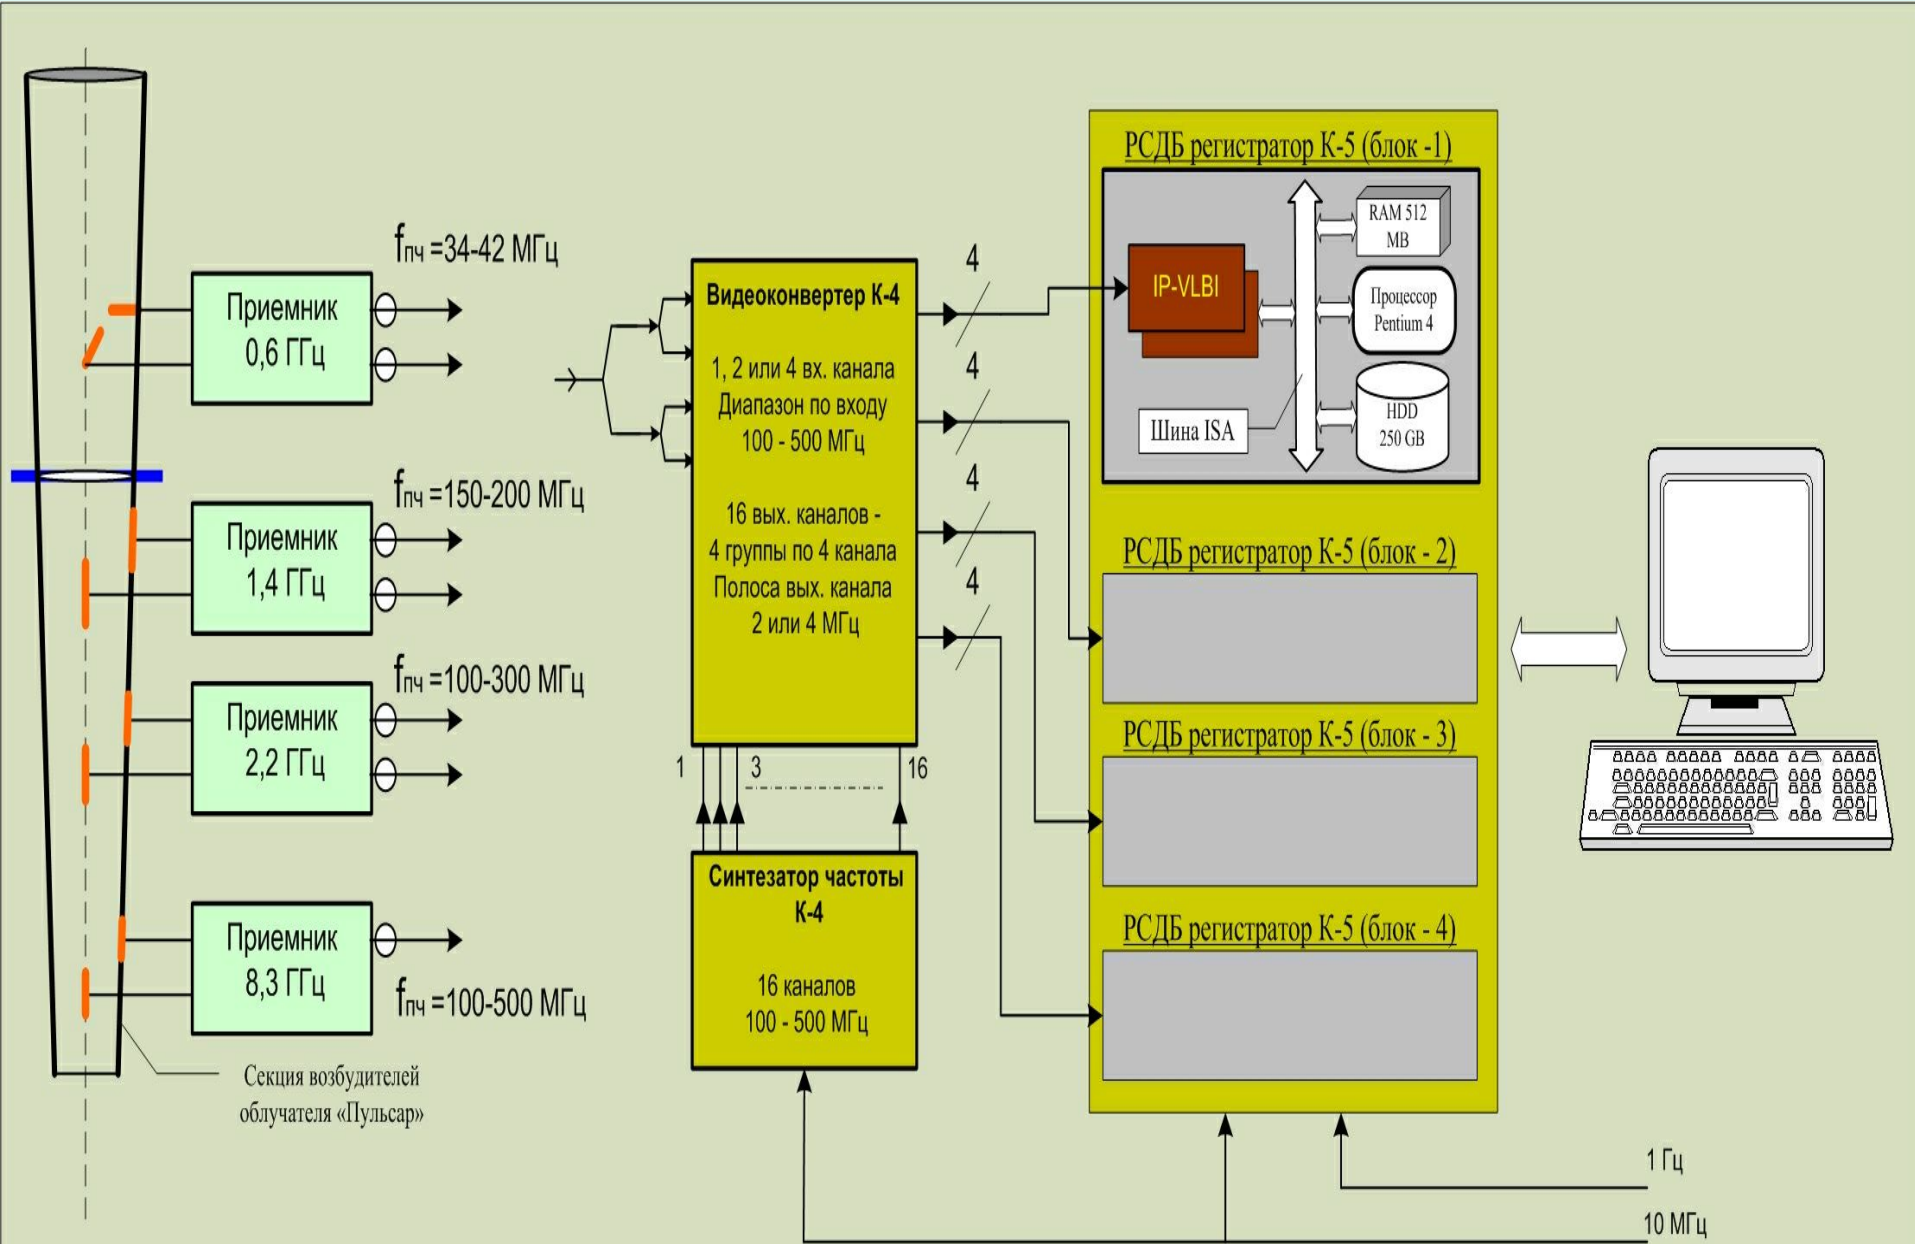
$f_{пч}$ =34-42 МГц

Приемник 0,6 ГГц

$f_{пч}$ =150-200 МГц

Приемник 1,4 ГГц

$f_{пч}$ =100-300 МГц

Приемник 2,2 ГГц

Приемник 8,3 ГГц

$f_{пч}$ =100-500 МГц

Секция возбудителей облучателя «Пульсар»

Видеоконвертер К-4

1, 2 или 4 вх. канала
Диапазон по входу
100 - 500 МГц

16 вых. каналов -
4 группы по 4 канала
Полоса вых. канала
2 или 4 МГц

4
4
4
4

1
3
16

Синтезатор частоты К-4

16 каналов
100 - 500 МГц

РСДБ регистратор К-5 (блок -1)

IP-VLBI

RAM 512 MB

Процессор Pentium 4

Шина ISA

HDD 250 GB

РСДБ регистратор К-5 (блок - 2)

РСДБ регистратор К-5 (блок - 3)

РСДБ регистратор К-5 (блок - 4)

1 Гц

10 МГц